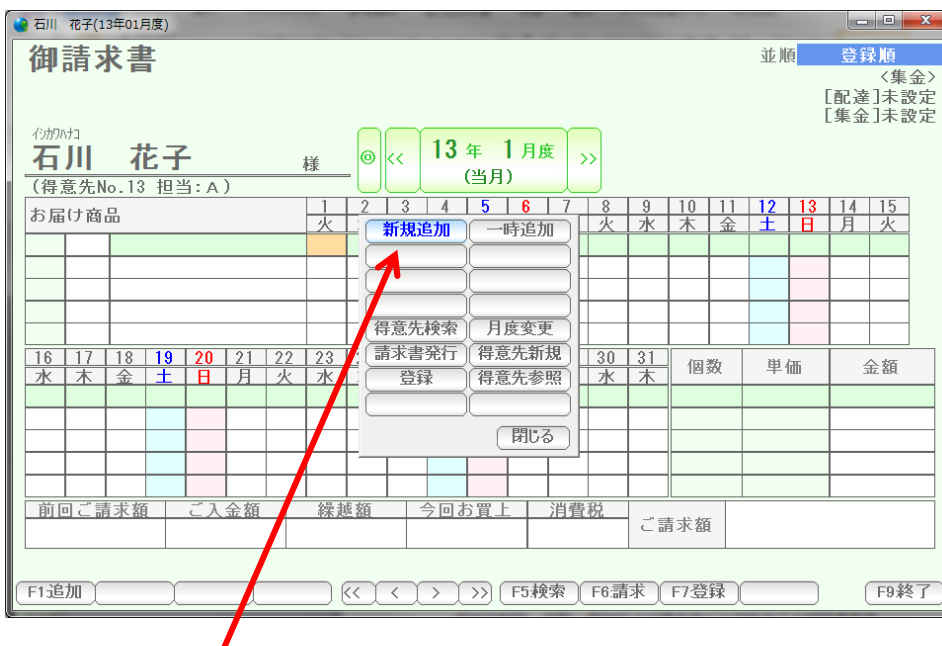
石川　花子(13年01月度)

御請求書

並順　登録順
<集金>
[配達]未設定
[集金]未設定

イシカワハナコ
石川　花子　様
(得意先No.13 担当:A)

◎ << 13 年 1 月度 (当月) >>

お届け商品

| 1 | 2 | 3 | 4 | 5 | 6 | 7 | 8 | 9 | 10 | 11 | 12 | 13 | 14 | 15 |
|---|---|---|---|---|---|---|---|---|---|---|---|---|---|---|
| 火 | | | | | | | 火 | 水 | 木 | 金 | 土 | 日 | 月 | 火 |

| 16 | 17 | 18 | 19 | 20 | 21 | 22 | 23 | | | | | | 30 | 31 |
|---|---|---|---|---|---|---|---|---|---|---|---|---|---|---|
| 水 | 木 | 金 | 土 | 日 | 月 | 火 | 水 | | | | | | 水 | 木 |

個数　単価　金額

新規追加　一時追加
得意先検索　月度変更
請求書発行　得意先新規
登録　得意先参照
閉じる

前回ご請求額　ご入金額　繰越額　今回お買上　消費税　ご請求額

F1追加　<<　<　>　>>　F5検索　F6請求　F7登録　F9終了